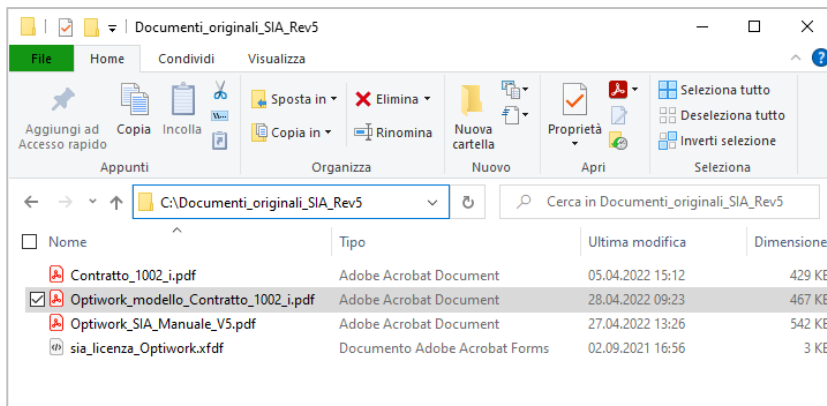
Documenti_originali_SIA_Rev5

File | Home | Condividi | Visualizza

Aggiungi ad Accesso rapido | Copia | Incolla
Appunti

Sposta in ▾ | Elimina ▾
Copia in ▾ | Rinomina
Organizza

Nuova cartella
Nuovo

Proprietà
Apri

Seleziona tutto
Deseleziona tutto
Inverti selezione
Seleziona

C:\Documenti_originali_SIA_Rev5

Cerca in Documenti_originali_SIA_Rev5

| Nome | Tipo | Ultima modifica | Dimensione |
|---|---|---|---|
| Contratto_1002_i.pdf | Adobe Acrobat Document | 05.04.2022 15:12 | 429 KE |
| Optiwork_modello_Contratto_1002_i.pdf | Adobe Acrobat Document | 28.04.2022 09:23 | 467 KE |
| Optiwork_SIA_Manuale_V5.pdf | Adobe Acrobat Document | 27.04.2022 13:26 | 542 KE |
| sia_licenza_Optiwork.xfdf | Documento Adobe Acrobat Forms | 02.09.2021 16:56 | 3 KE |